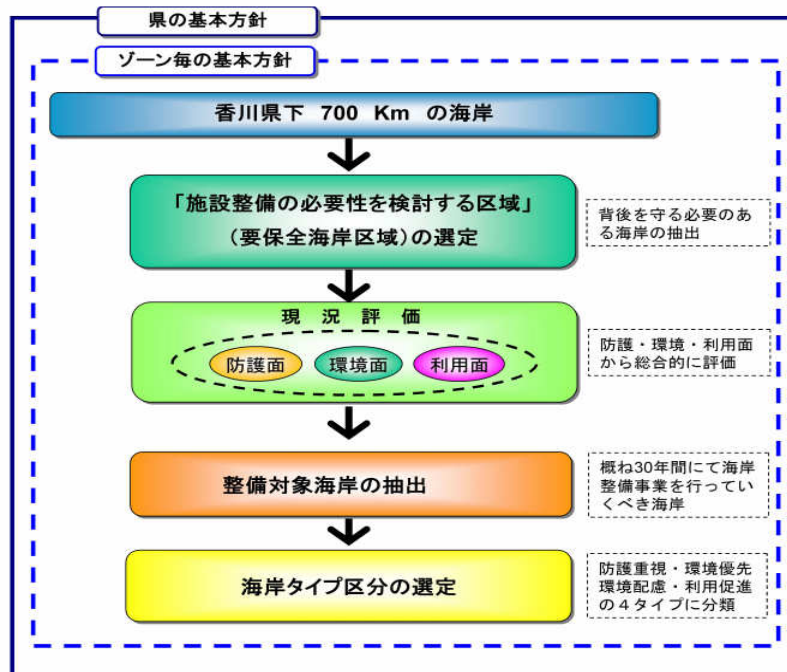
県の基本方針

ゾーン毎の基本方針

香川県下　700　Km　の海岸

「施設整備の必要性を検討する区域」
（要保全海岸区域）の選定

背後を守る必要のある海岸の抽出

現　況　評　価

防護面

環境面

利用面

防護・環境・利用面から総合的に評価

整備対象海岸の抽出

概ね30年間にて海岸整備事業を行っていくべき海岸

海岸タイプ区分の選定

防護重視・環境優先環境配慮・利用促進の４タイプに分類